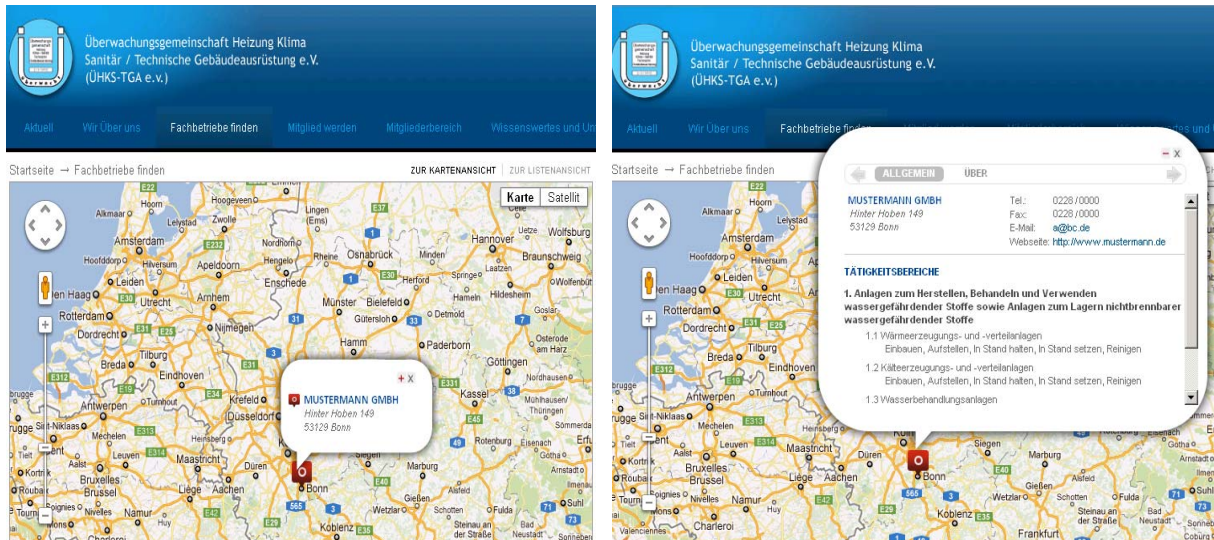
Überwachungsgemeinschaft Heizung Klima Sanitär / Technische Gebäudeausrüstung e.V. (ÜHKS-TGA e.v.)

Aktuell Wir Über uns Fachbetriebe finden Mitglied werden Mitgliederbereich Wissenswertes und Un

Startseite → Fachbetriebe finden

ZUR KARTENANSICHT | ZUR LISTENANSICHT

Karte Satellit

MUSTERMANN GMBH
Hinter Hoben 149
53129 Bonn

Amsterdam Utrecht Rotterdam Arnhem Eindhoven Antwerpen Düsseldorf Bonn Münster Bielefeld Osnabrück Hannover Kassel Marburg Koblenz Maastricht Aachen Lüttich Liège Namur

Überwachungsgemeinschaft Heizung Klima Sanitär / Technische Gebäudeausrüstung e.V. (ÜHKS-TGA e.v.)

Aktuell Wir Über uns Fachbetriebe finden

Startseite → Fachbetriebe finden

ALLGEMEIN ÜBER

MUSTERMANN GMBH
Hinter Hoben 149
53129 Bonn

Tel.: 0228 / 0000
Fax: 0228 / 0000
E-Mail: a@bc.de
Webseite: http://www.mustermann.de

TÄTIGKEITSBEREICHE

1. Anlagen zum Herstellen, Behandeln und Verwenden wassergefährdender Stoffe sowie Anlagen zum Lagern nichtbrennbarer wassergefährdender Stoffe

1.1 Wärmeerzeugungs- und -verteilanlagen
Einbauen, Aufstellen, In Stand halten, In Stand setzen, Reinigen

1.2 Kälteerzeugungs- und -verteilanlagen
Einbauen, Aufstellen, In Stand halten, In Stand setzen, Reinigen

1.3 Wasserbehandlungsanlagen